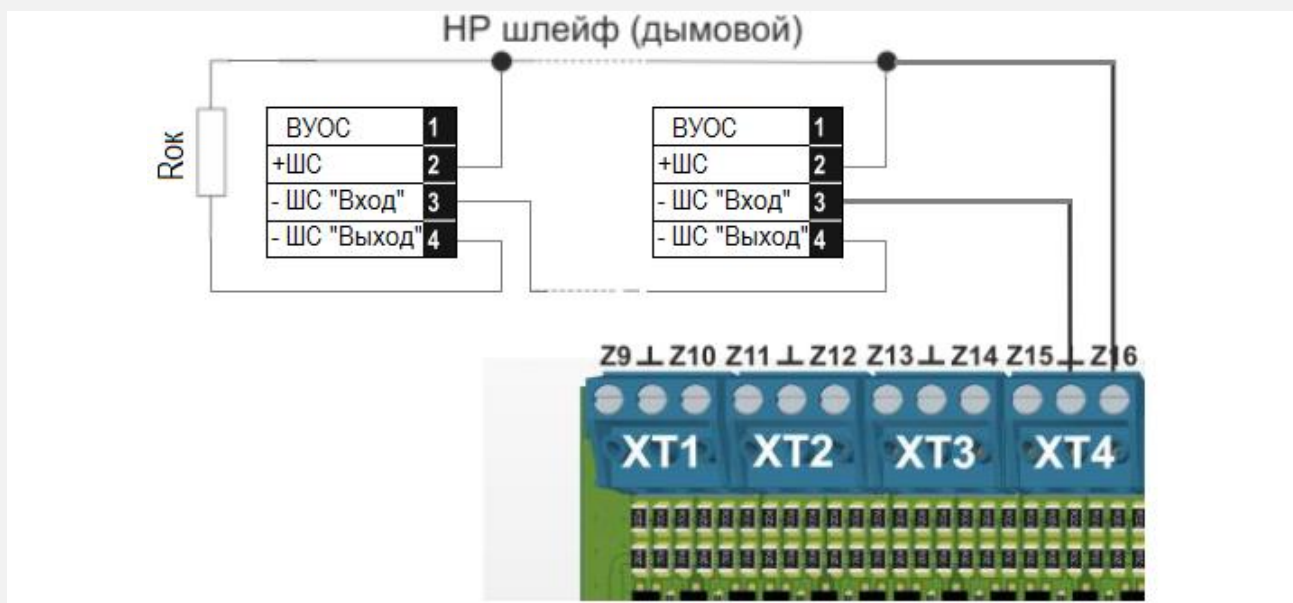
НР шлейф (дымовой)

Rок

| ВУОС | 1 |
|---|---|
| +ШС | 2 |
| - ШС "Вход" | 3 |
| - ШС "Выход" | 4 |

| ВУОС | 1 |
|---|---|
| +ШС | 2 |
| - ШС "Вход" | 3 |
| - ШС "Выход" | 4 |

Z9 ⊥ Z10 Z11 ⊥ Z12 Z13 ⊥ Z14 Z15 ⊥ Z16

XT1 XT2 XT3 XT4